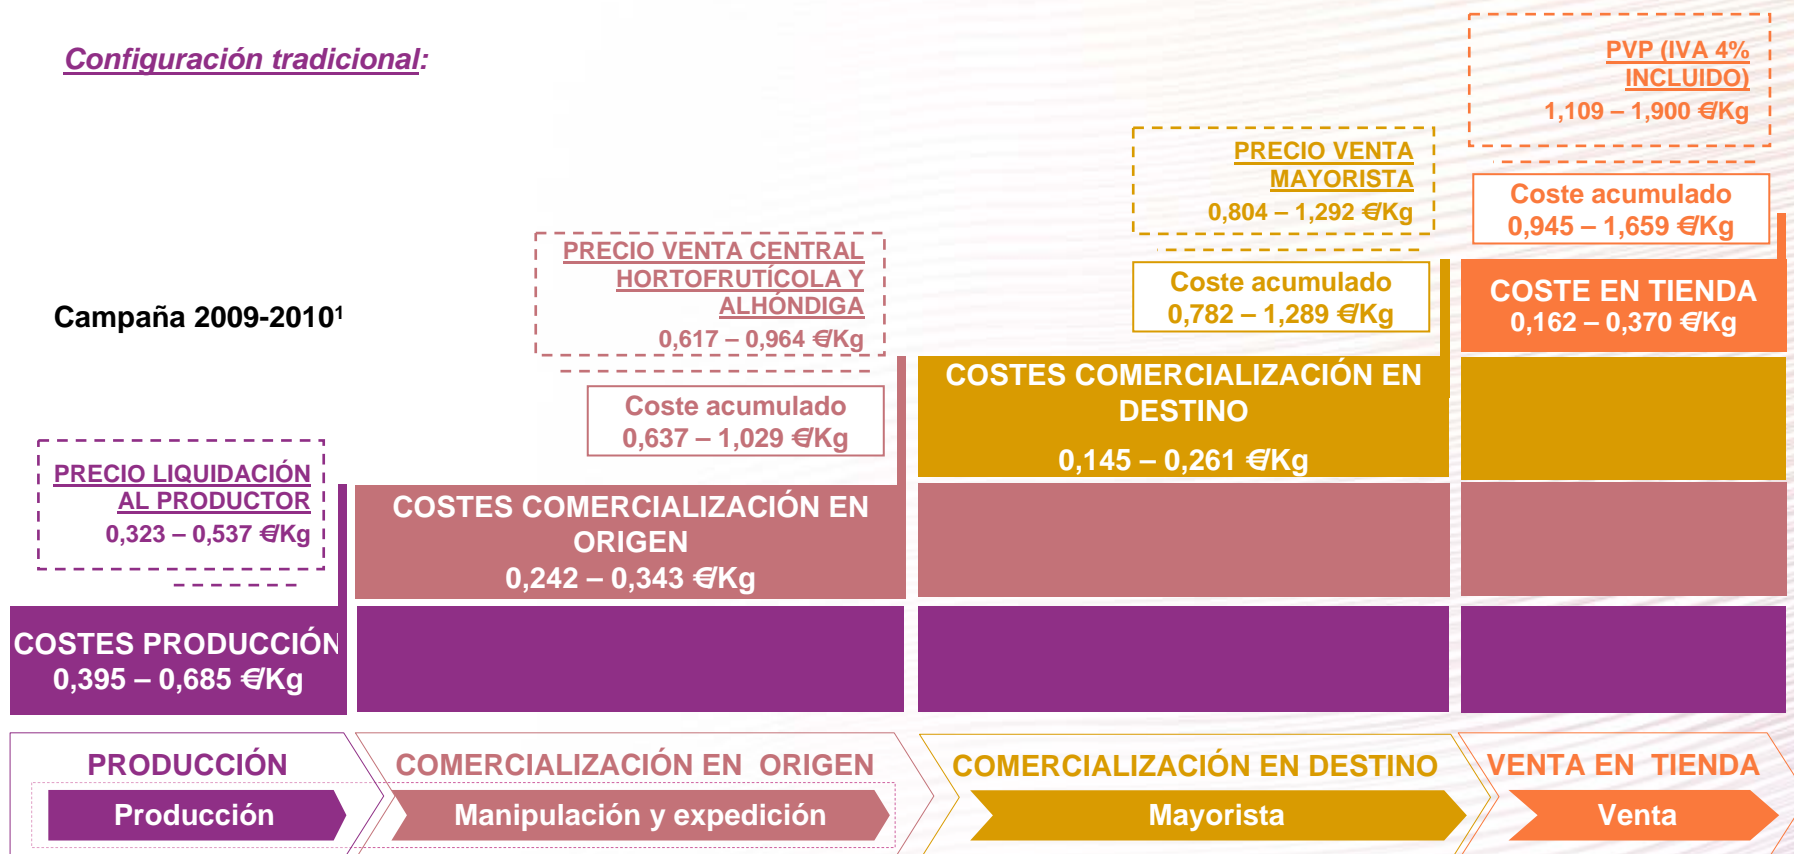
Configuración tradicional:

Campaña 2009-2010¹

PRECIO LIQUIDACIÓN AL PRODUCTOR
0,323 – 0,537 €/Kg

COSTES PRODUCCIÓN
0,395 – 0,685 €/Kg

PRECIO VENTA CENTRAL HORTOFRUTÍCOLA Y ALHÓNDIGA
0,617 – 0,964 €/Kg

Coste acumulado
0,637 – 1,029 €/Kg

COSTES COMERCIALIZACIÓN EN ORIGEN
0,242 – 0,343 €/Kg

PRECIO VENTA MAYORISTA
0,804 – 1,292 €/Kg

Coste acumulado
0,782 – 1,289 €/Kg

COSTES COMERCIALIZACIÓN EN DESTINO
0,145 – 0,261 €/Kg

PVP (IVA 4% INCLUIDO)
1,109 – 1,900 €/Kg

Coste acumulado
0,945 – 1,659 €/Kg

COSTE EN TIENDA
0,162 – 0,370 €/Kg

PRODUCCIÓN
Producción

COMERCIALIZACIÓN EN ORIGEN
Manipulación y expedición

COMERCIALIZACIÓN EN DESTINO
Mayorista

VENTA EN TIENDA
Venta